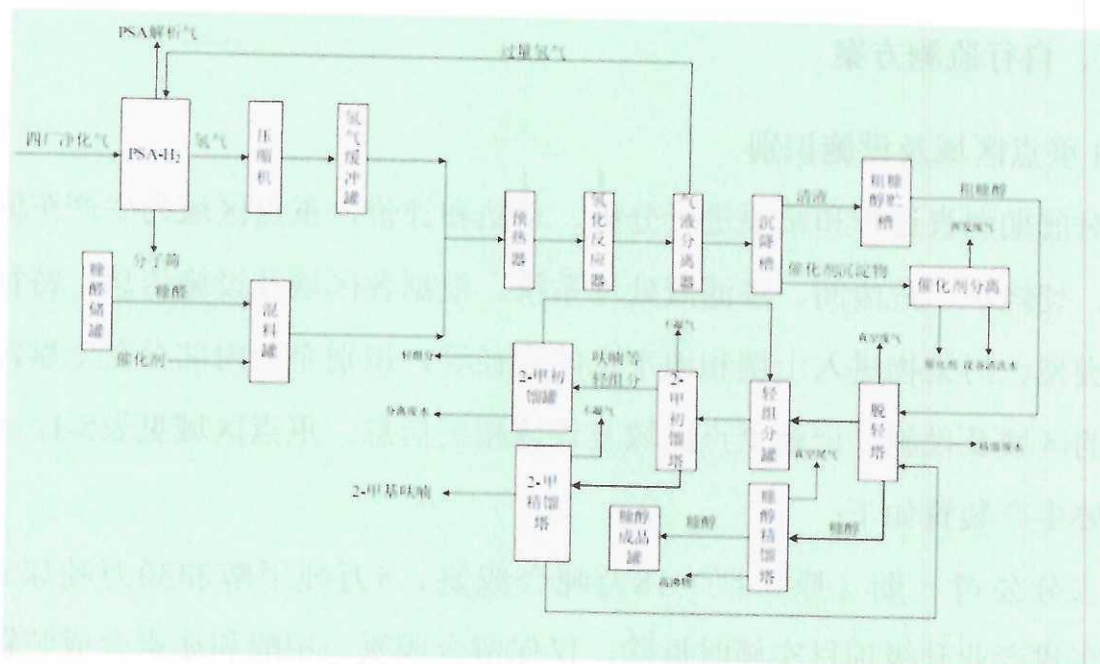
PSA解析气

过量氢气

西厂净化气

PSA-H$_2$

氢气

压缩机

氢气缓冲罐

分子筛

糠醛储罐

糠醛

混料罐

催化剂

预热器

氢化反应器

气液分离器

清液

沉降槽

粗糠醇贮槽

粗糠醇

真空尾气

催化剂沉淀物

催化剂分离

催化剂

设备清洗水

轻组分

2-甲初馏罐

呋喃等轻组分

不凝气

2-甲初馏塔

不凝气

轻组分罐

真空尾气

脱轻塔

精馏废水

分离废水

真空尾气

2-甲基呋喃

2-甲精馏塔

糠醇成品罐

糠醇

糠醇精馏塔

糠醇

高沸物